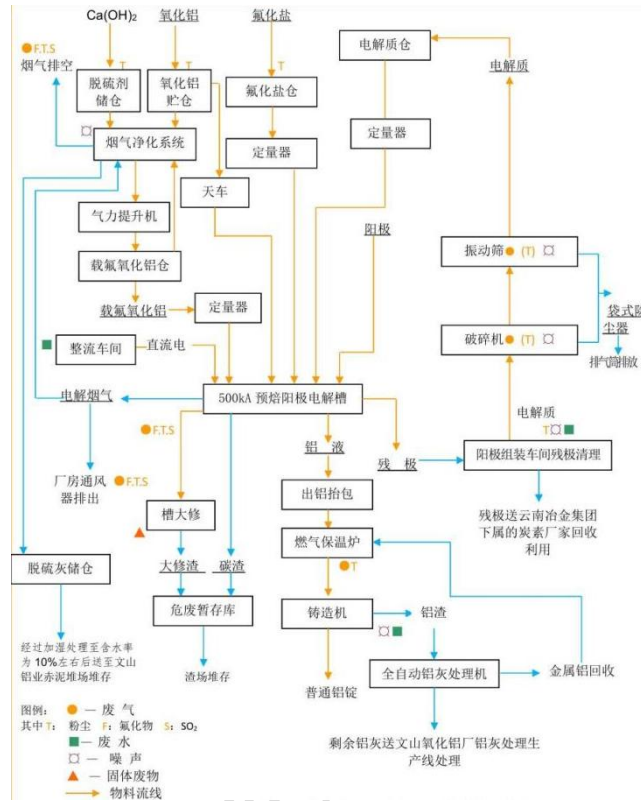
$Ca(OH)_2$
氧化铝
氟化盐
F.T.S
烟气排空
T
T
T
脱硫剂储仓
氧化铝贮仓
氟化盐仓
电解质仓
电解质
烟气净化系统
定量器
定量器
天车
气力提升机
阳极
振动筛 (T)
载氟氧化铝仓
袋式除尘器
载氟氧化铝
定量器
破碎机 (T)
排气筒
整流车间
直流电
电解烟气
500kA 预焙阳极电解槽
电解质
T
F.T.S
铝液
残极
阳极组装车间残极清理
厂房通风器排出
F.T.S
出铝抬包
残极送云南冶金集团下属的炭素厂家回收利用
槽大修
燃气保温炉
T
脱硫灰储仓
大修渣
碳渣
危废暂存库
铸造机
铝渣
经过加湿处理至含水率为10%左右后送至文山铝业赤泥堆场堆存
渣场堆存
全自动铝灰处理机
金属铝回收
普通铝锭
图例:
● — 废气
其中 T: 粉尘 F: 氟化物 S: $SO_2$
■ — 废水
— 噪声
▲ — 固体废物
— 物料流线
剩余铝灰送文山氧化铝厂铝灰处理生产线处理